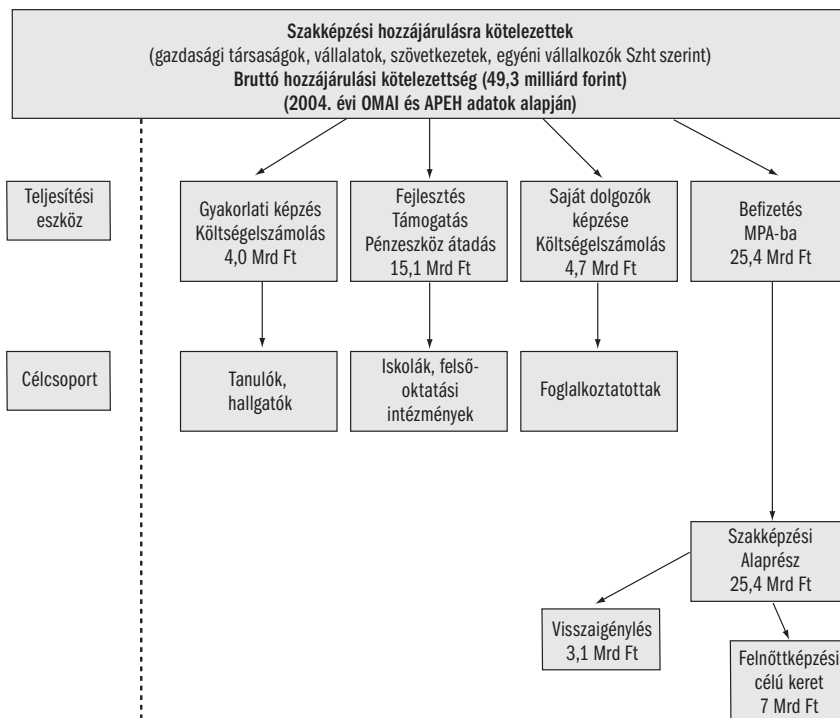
**Szakképzési hozzájárulásra kötelezettek**
(gazdasági társaságok, vállalatok, szövetkezetek, egyéni vállalkozók Szht szerint)
**Bruttó hozzájárulási kötelezettség (49,3 milliárd forint)**
**(2004. évi OMAI és APEH adatok alapján)**

Teljesítési eszköz

Gyakorlati képzés
Költségelszámolás
4,0 Mrd Ft

Fejlesztés
Támogatás
Pénzeszköz átadás
15,1 Mrd Ft

Saját dolgozók képzése
Költségelszámolás
4,7 Mrd Ft

Befizetés
MPA-ba
25,4 Mrd Ft

Célcsoport

Tanulók, hallgatók

Iskolák, felsőoktatási intézmények

Foglalkoztatottak

Szakképzési
Alaprész
25,4 Mrd Ft

Visszaigénylés
3,1 Mrd Ft

Felnőttképzési célú keret
7 Mrd Ft